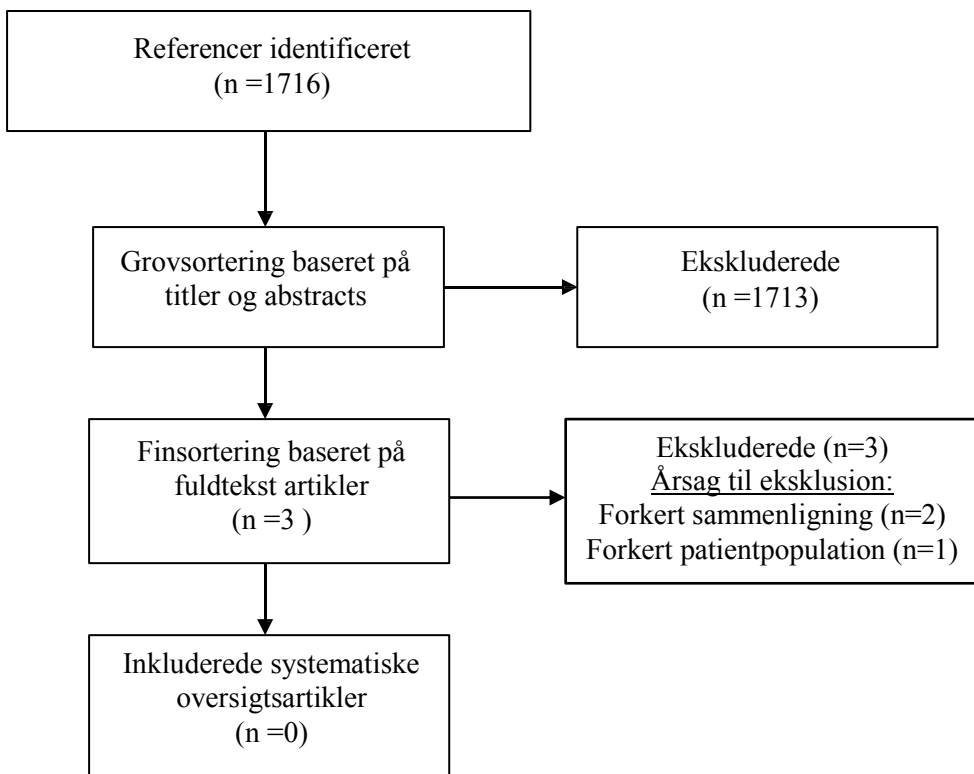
Referencer identificeret
(n =1716)

Grovsortering baseret på titler og abstracts

Ekskluderede
(n =1713)

Finsortering baseret på fuldtekst artikler
(n =3 )

Ekskluderede (n=3)
Årsag til eksklusion:
Forkert sammenligning (n=2)
Forkert patientpopulation (n=1)

Inkluderede systematiske oversigtsartikler
(n =0)